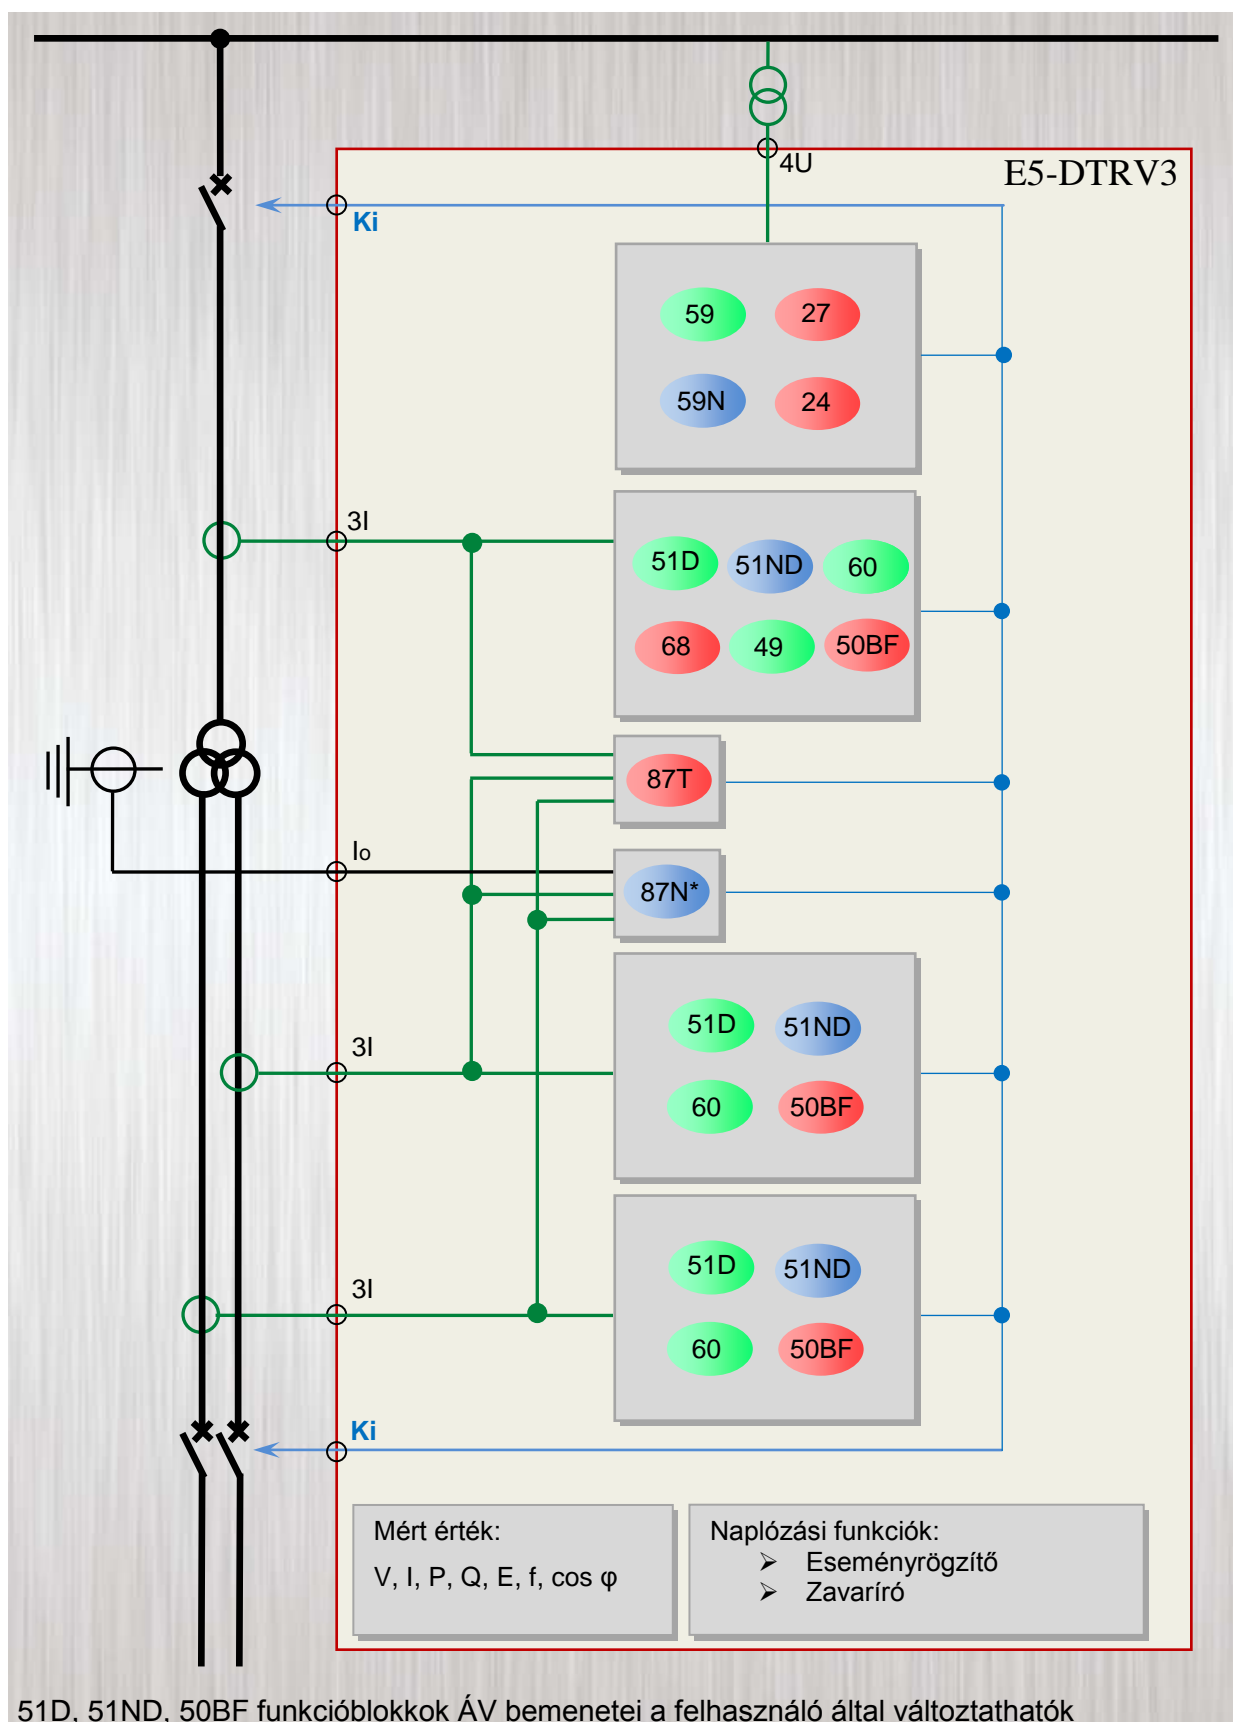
4U

E5-DTRV3

Ki

59 27
59N 24

3I

51D 51ND 60
68 49 50BF

87T

Io

87N*

3I

51D 51ND
60 50BF

3I

51D 51ND
60 50BF

Ki

Mért érték:
V, I, P, Q, E, f, cos φ

Naplózási funkciók:
➢ Eseményrögzítő
➢ Zavaríró

51D, 51ND, 50BF funkcióblokkok ÁV bemenetei a felhasználó által változtathatók